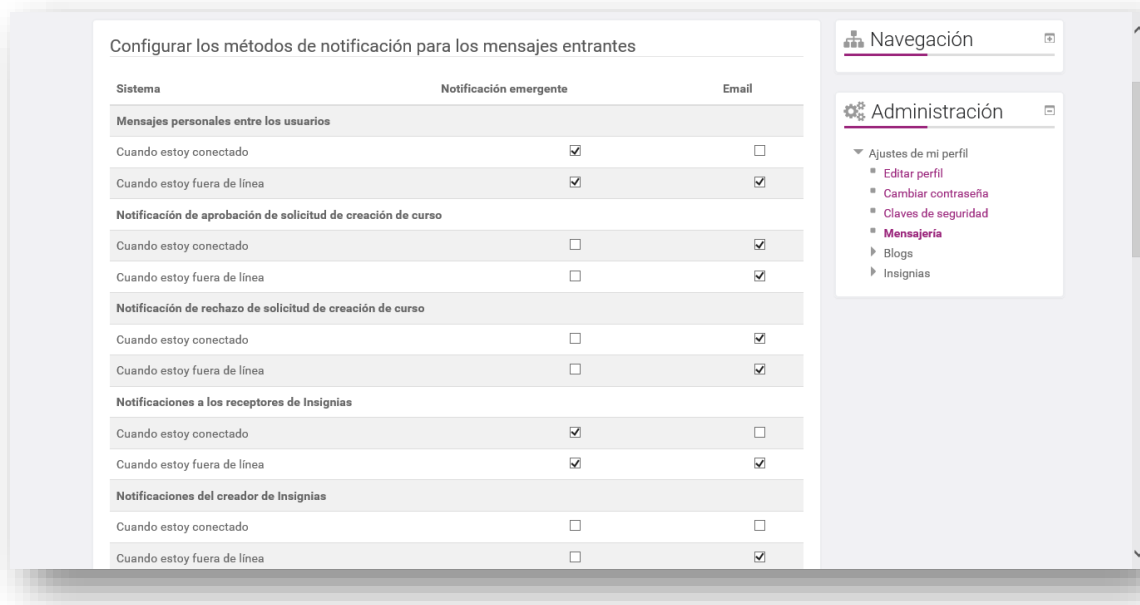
Configurar los métodos de notificación para los mensajes entrantes

| Sistema | Notificación emergente | Email |
|---|---|---|
| **Mensajes personales entre los usuarios** | | |
| Cuando estoy conectado | ☑ | ☐ |
| Cuando estoy fuera de línea | ☑ | ☑ |
| **Notificación de aprobación de solicitud de creación de curso** | | |
| Cuando estoy conectado | ☐ | ☑ |
| Cuando estoy fuera de línea | ☐ | ☑ |
| **Notificación de rechazo de solicitud de creación de curso** | | |
| Cuando estoy conectado | ☐ | ☑ |
| Cuando estoy fuera de línea | ☐ | ☑ |
| **Notificaciones a los receptores de Insignias** | | |
| Cuando estoy conectado | ☑ | ☐ |
| Cuando estoy fuera de línea | ☑ | ☑ |
| **Notificaciones del creador de Insignias** | | |
| Cuando estoy conectado | ☐ | ☐ |
| Cuando estoy fuera de línea | ☐ | ☑ |

Navegación

Administración

Ajustes de mi perfil
Editar perfil
Cambiar contraseña
Claves de seguridad
Mensajería
Blogs
Insignias